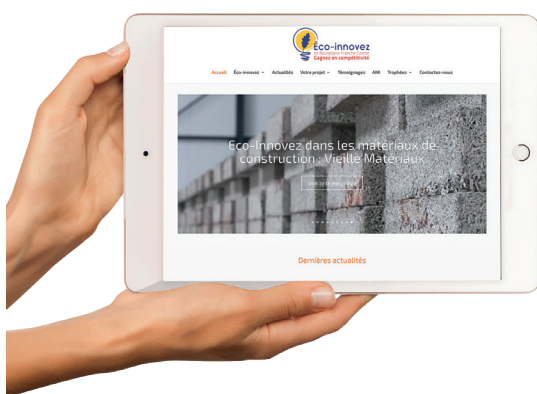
Éco-innovez
en Bourgogne-Franche-Comté
Gagnez en compétitivité

Accueil Éco-innovez Actualités Votre projet Témoignages AMI Trophées Contactez-nous

Éco-Innovez dans les matériaux de construction : Vieille Matériaux

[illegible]

Dernières actualités